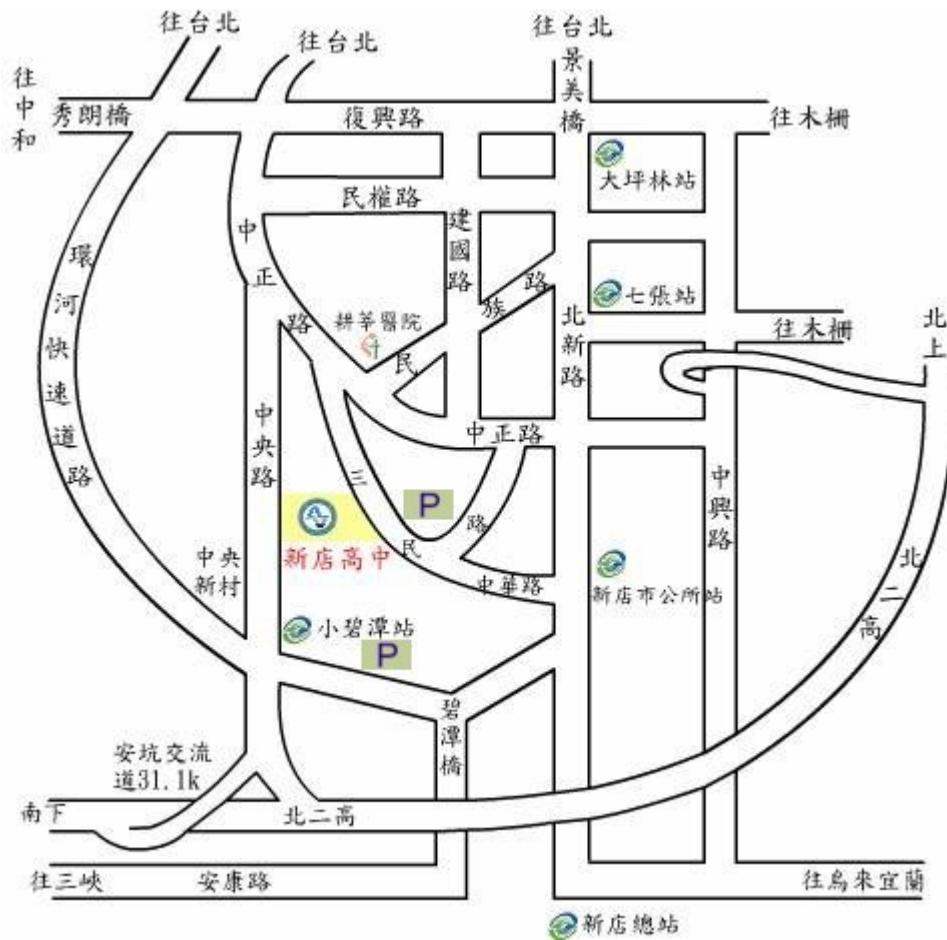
往台北
往台北
往台北
景美橋
往中和
秀朗橋
復興路
往木柵
大坪林站
民權路
建國路
中正路
環河快速道路
族路
七張站
耕莘醫院
北新路
往木柵
北上
民
中央路
中正路
三
P
路
中興路
新店高中
民
中央新村
中華路
新店市公所站
北二高
小碧潭站
P
碧潭橋
安坑交流道31.1k
南下
北二高
往三峽
安康路
往烏來宜蘭
新店總站